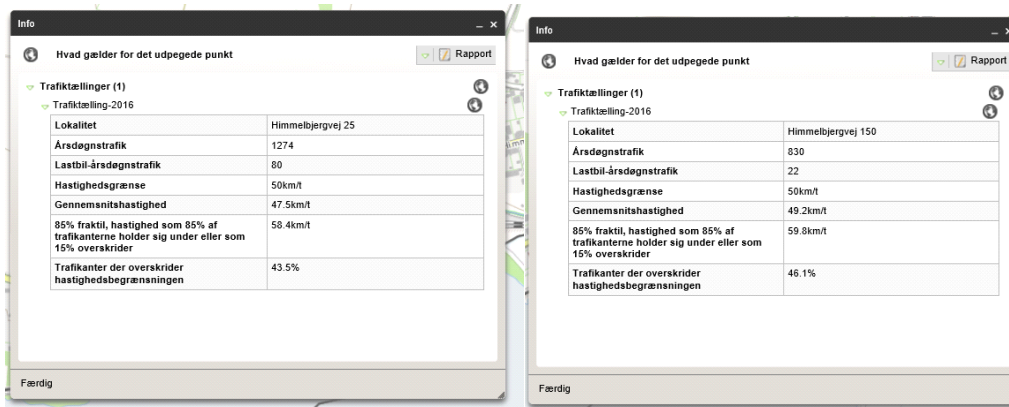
Info _ ×

Hvad gælder for det udpegede punkt

Rapport

Trafiktællinger (1)

Trafiktælling-2016

| Lokalitet | Himmelbjergvej 25 |
|---|---|
| Årsdøgnstrafik | 1274 |
| Lastbil-årsdøgnstrafik | 80 |
| Hastighedsgrænse | 50km/t |
| Gennemsnitshastighed | 47.5km/t |
| 85% fraktil, hastighed som 85% af trafikanterne holder sig under eller som 15% overskrider | 58.4km/t |
| Trafikanter der overskrider hastighedsbegrænsningen | 43.5% |

Færdig

Info _ ×

Hvad gælder for det udpegede punkt

Rapport

Trafiktællinger (1)

Trafiktælling-2016

| Lokalitet | Himmelbjergvej 150 |
|---|---|
| Årsdøgnstrafik | 830 |
| Lastbil-årsdøgnstrafik | 22 |
| Hastighedsgrænse | 50km/t |
| Gennemsnitshastighed | 49.2km/t |
| 85% fraktil, hastighed som 85% af trafikanterne holder sig under eller som 15% overskrider | 59.8km/t |
| Trafikanter der overskrider hastighedsbegrænsningen | 46.1% |

Færdig